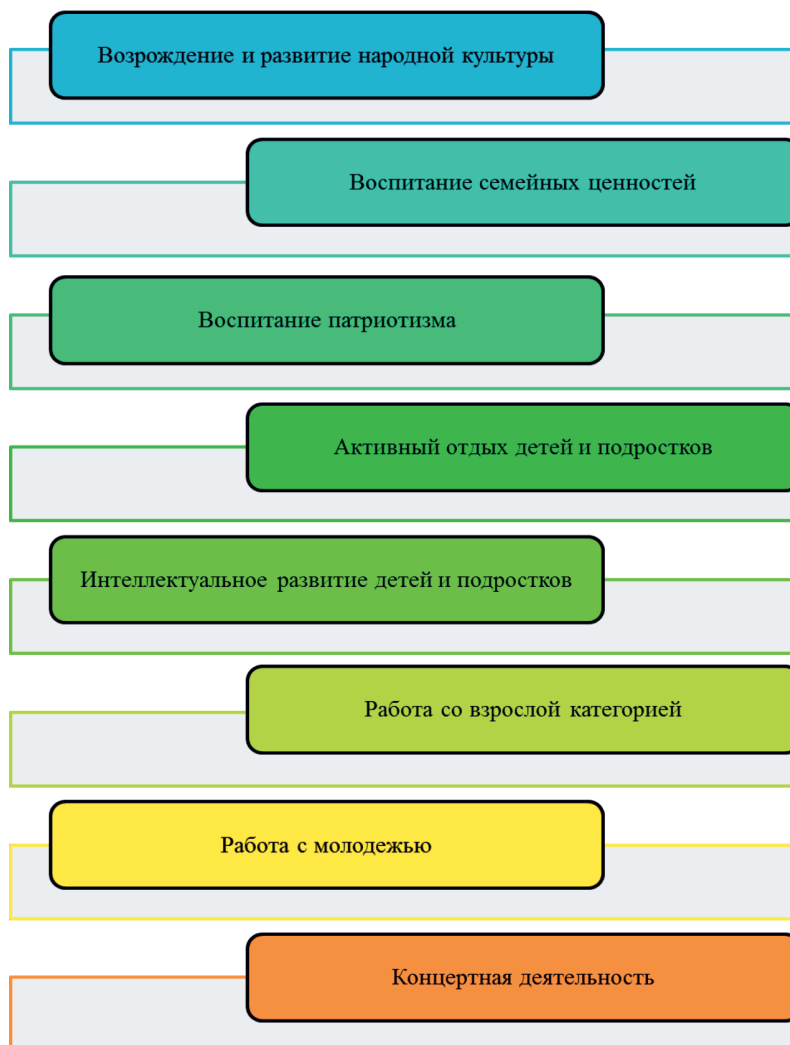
Возрождение и развитие народной культуры

Воспитание семейных ценностей

Воспитание патриотизма

Активный отдых детей и подростков

Интеллектуальное развитие детей и подростков

Работа со взрослой категорией

Работа с молодежью

Концертная деятельность